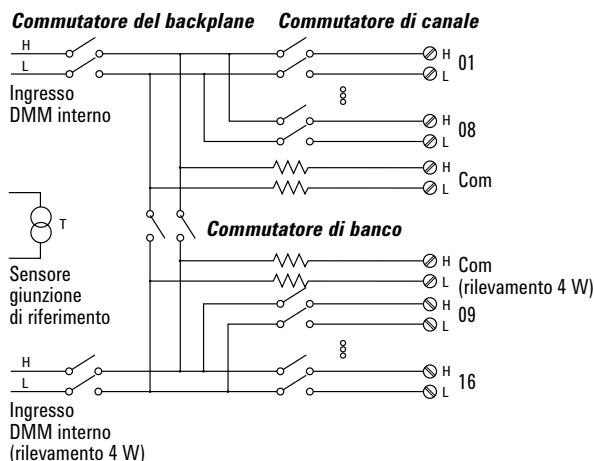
Commutatore del backplane
Commutatore di canale

H
L
Ingresso DMM interno

H
L
01

H
L
08

H
L
Com

T

Sensore giunzione di riferimento

Commutatore di banco

H
L
Com (rilevamento 4 W)

H
L
09

H
L
Ingresso DMM interno (rilevamento 4 W)

H
L
16